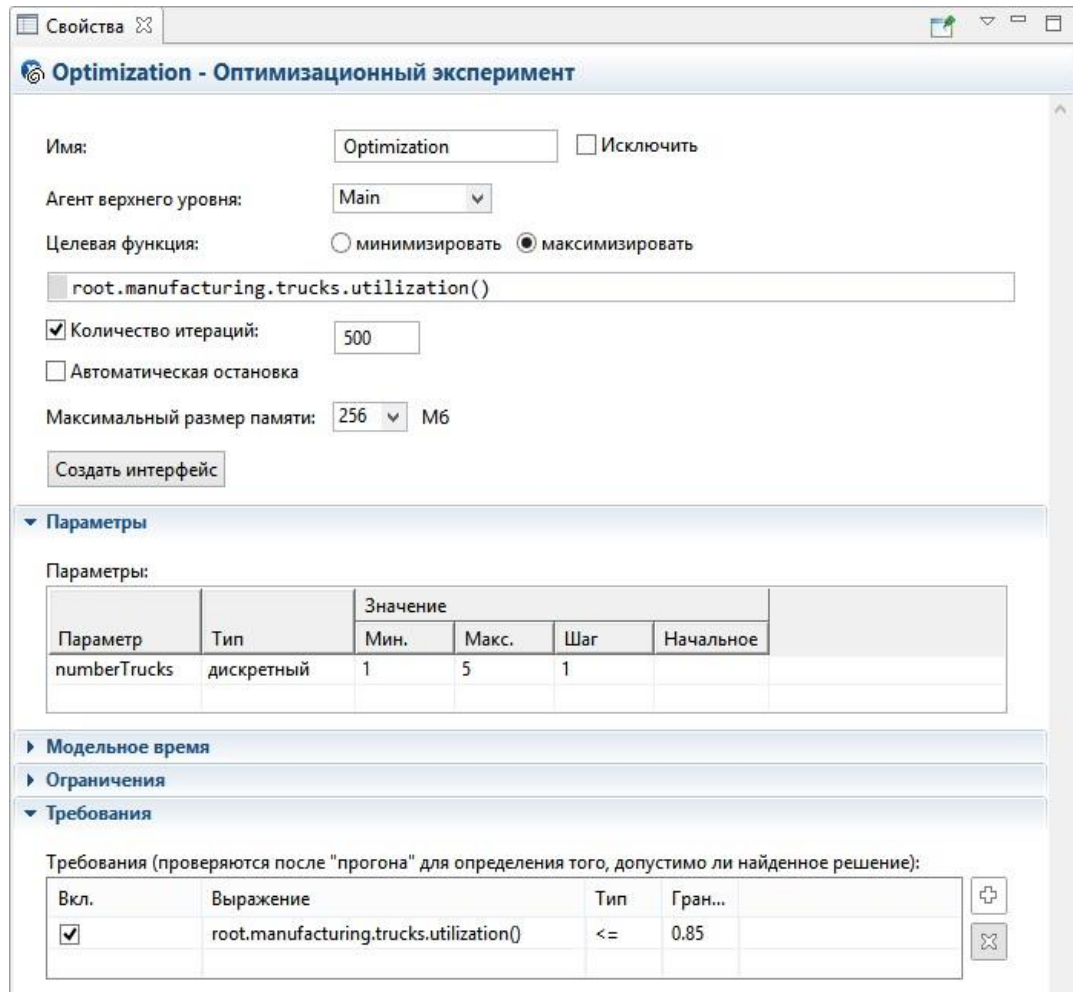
Свойства ☒

Optimization - Оптимизационный эксперимент

Имя: Optimization ☐ Исключить

Агент верхнего уровня: Main

Целевая функция: ○ минимизировать ◉ максимизировать

root.manufacturing.trucks.utilization()

☑ Количество итераций: 500

☐ Автоматическая остановка

Максимальный размер памяти: 256 Мб

Создать интерфейс

▾ Параметры

Параметры:

| Параметр | Тип | Значение Мин. | Макс. | Шаг | Начальное |
|---|---|---|---|---|---|
| numberTrucks | дискретный | 1 | 5 | 1 | |

▸ Модельное время

▸ Ограничения

▾ Требования

Требования (проверяются после "прогона" для определения того, допустимо ли найденное решение):

| Вкл. | Выражение | Тип | Гран... |
|---|---|---|---|
| ✔ | root.manufacturing.trucks.utilization() | <= | 0.85 |